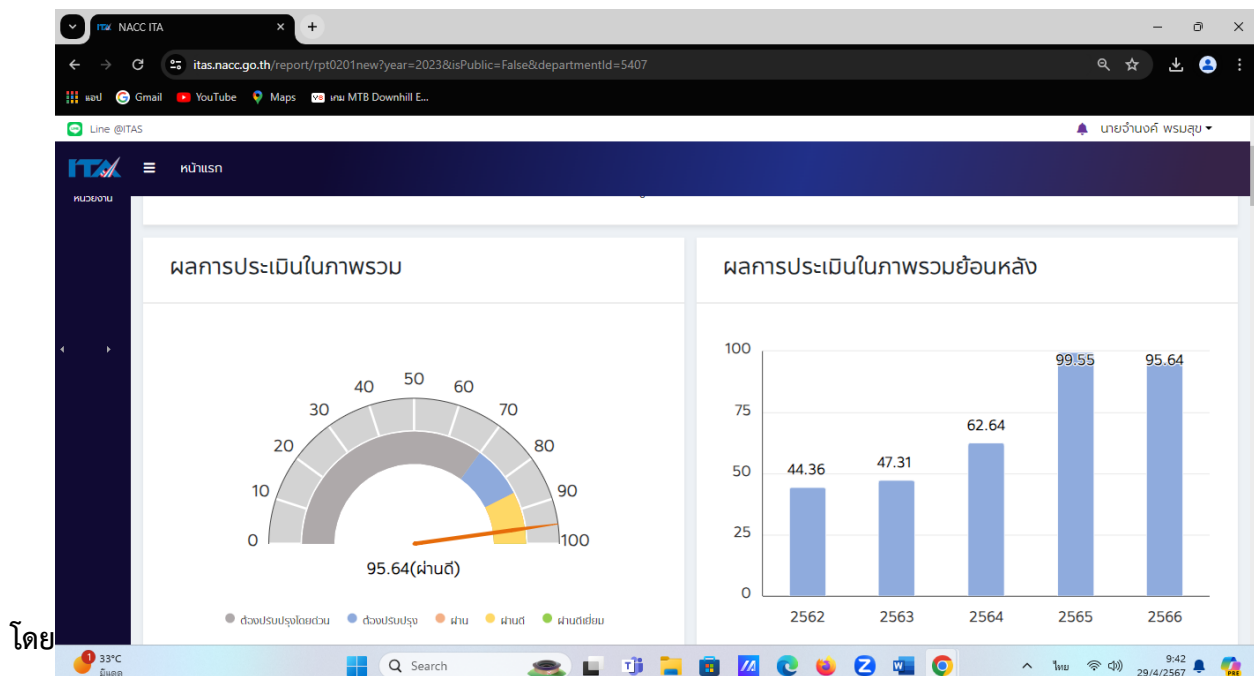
NACC ITA
itas.nacc.go.th/report/rpt0201new?year=2023&isPublic=False&departmentId=5407
แอป Gmail YouTube Maps เกม MTB Downhill E...
Line @ITAS
นายจำนงค์ พรมสุข
ITA หน้าแรก
หน่วยงาน

ผลการประเมินในภาพรวม

0 10 20 30 40 50 60 70 80 90 100
95.64(ผ่านดี)
ต้องปรับปรุงโดยด่วน ต้องปรับปรุง ผ่าน ผ่านดี ผ่านดีเยี่ยม

ผลการประเมินในภาพรวมย้อนหลัง

100 75 50 25 0
44.36 47.31 62.64 99.55 95.64
2562 2563 2564 2565 2566

โดย

33°C มีแดด
Search
ไทย 9:42 29/4/2567